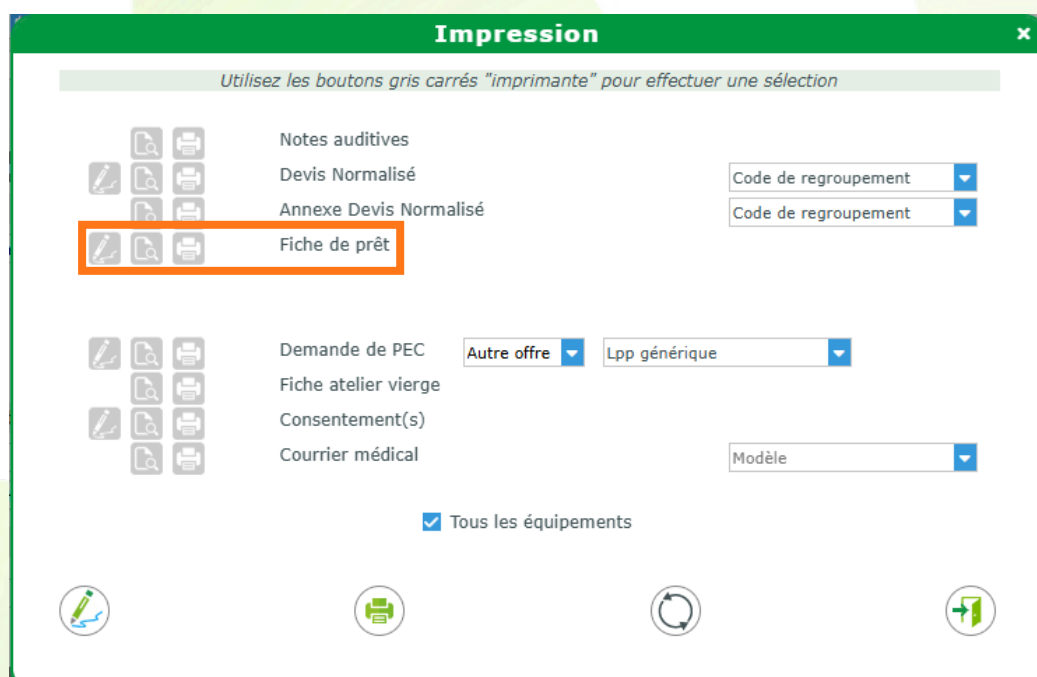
Impression

×

Utilisez les boutons gris carrés "imprimante" pour effectuer une sélection

Notes auditives

Devis Normalisé

Code de regroupement

Annexe Devis Normalisé

Code de regroupement

Fiche de prêt

Demande de PEC

Autre offre

Lpp générique

Fiche atelier vierge

Consentement(s)

Courrier médical

Modèle

Tous les équipements